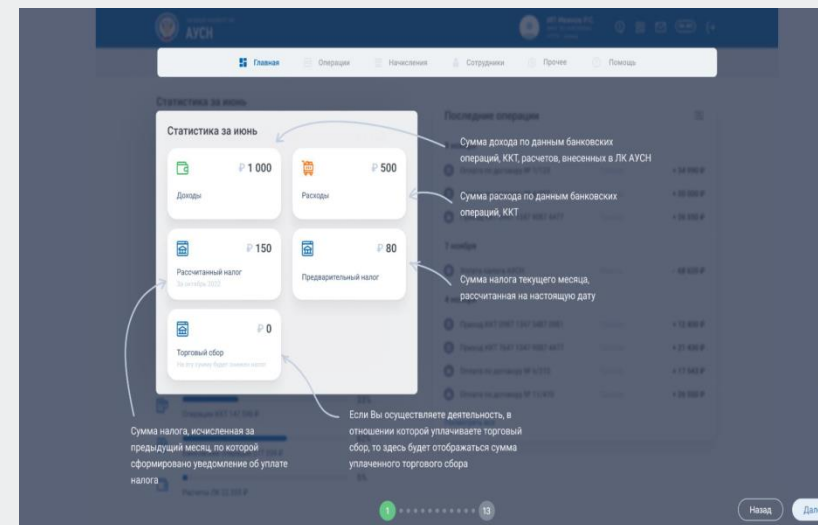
АУСН

Главная Операции Начисления Сотрудники Прочее Помощь

Статистика за июнь

Последние операции

Статистика за июнь

₽ 1 000
Доходы

₽ 500
Расходы

₽ 150
Рассчитанный налог
За октябрь 2022

₽ 80
Предварительный налог

₽ 0
Торговый сбор

Сумма дохода по данным банковских операций, ККТ, расчетов, внесенных в ЛК АУСН

Сумма расхода по данным банковских операций, ККТ

Сумма налога текущего месяца, рассчитанная на настоящую дату

Если Вы осуществляете деятельность, в отношении которой уплачиваете торговый сбор, то здесь будет отображаться сумма уплаченного торгового сбора

Сумма налога, исчисленная за предыдущий месяц, по которой сформировано уведомление об уплате налога

1 13

Назад Дал